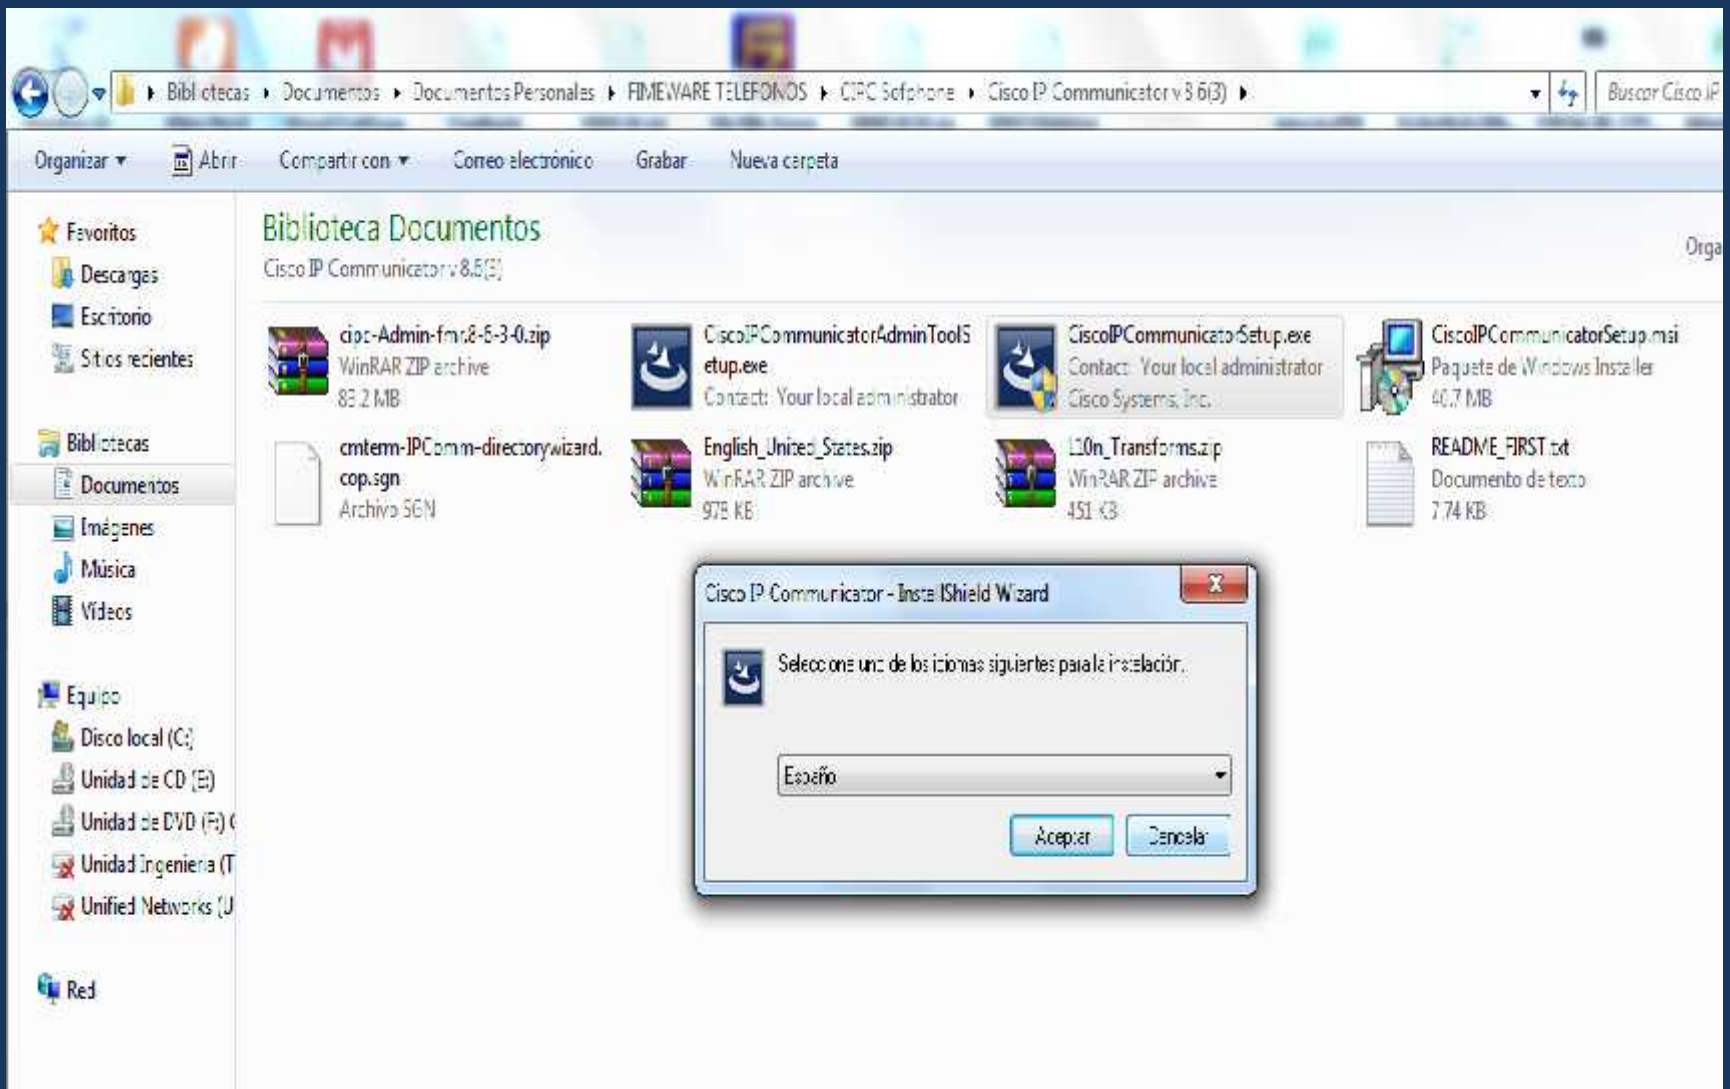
▸ Bibliotecas ▸ Documentos ▸ Documentos Personales ▸ FIMEWARE TELEFONOS ▸ CIPC Sofphone ▸ Cisco IP Communicator v 8.6(3) ▸

Buscar Cisco IP

Organizar ▾ Abrir Compartir con ▾ Correo electrónico Grabar Nueva carpeta

Favoritos
Descargas
Escritorio
Sitios recientes

Bibliotecas
Documentos
Imágenes
Música
Vídeos

Equipo
Disco local (C:)
Unidad de CD (E:)
Unidad de DVD (F:) (
Unidad Ingenieria (T
Unified Networks (U

Red

Biblioteca Documentos
Cisco IP Communicator v 8.6(3)

Orga

cipc-Admin-fmt.8-6-3-0.zip
WinRAR ZIP archive
83.2 MB

CiscoIPCommunicatorAdminToolSetup.exe
Contact: Your local administrator

CiscoIPCommunicatorSetup.exe
Contact: Your local administrator
Cisco Systems, Inc.

CiscoIPCommunicatorSetup.msi
Paquete de Windows Installer
40.7 MB

cmterm-IPComm-directorywizard.cop.sgn
Archivo SGN

English_United_States.zip
WinRAR ZIP archive
975 KB

L10n_Transforms.zip
WinRAR ZIP archive
451 KB

README_FIRST.txt
Documento de texto
7.74 KB

Cisco IP Communicator - InstallShield Wizard

Seleccione uno de los idiomas siguientes para la instalación.

Español

Aceptar Cancelar